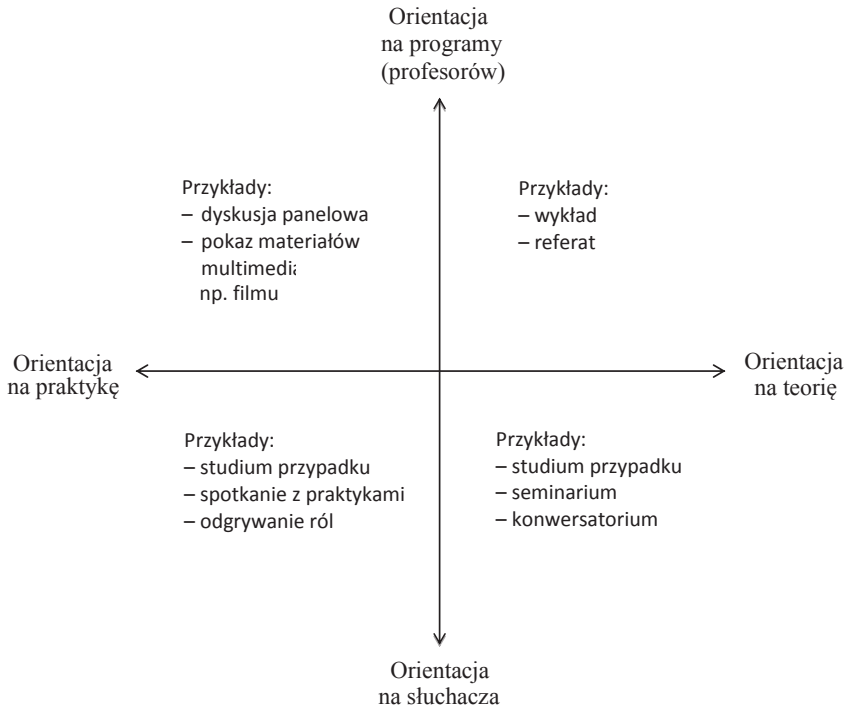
Orientacja na programy (profesorów)

Przykłady:
– dyskusja panelowa
– pokaz materiałów multimedia np. filmu

Przykłady:
– wykład
– referat

Orientacja na praktykę

Orientacja na teorię

Przykłady:
– studium przypadku
– spotkanie z praktykami
– odgrywanie ról

Przykłady:
– studium przypadku
– seminarium
– konwersatorium

Orientacja na słuchacza